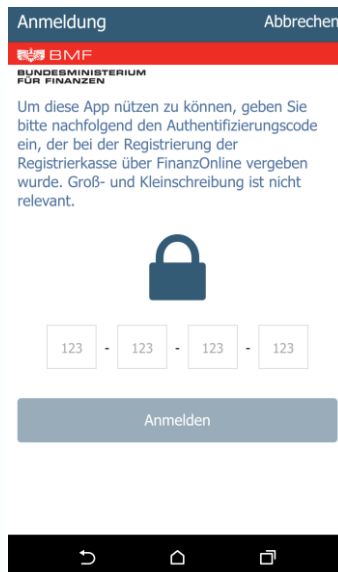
Anmeldung

Abbrechen

BMF

BUNDESMINISTERIUM FÜR FINANZEN

Um diese App nützen zu können, geben Sie bitte nachfolgend den Authentifizierungscode ein, der bei der Registrierung der Registrierkasse über FinanzOnline vergeben wurde. Groß- und Kleinschreibung ist nicht relevant.

123 - 123 - 123 - 123

Anmelden